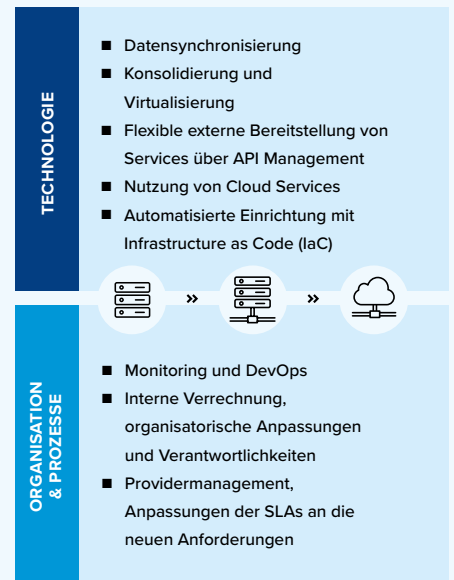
TECHNOLOGIE

- Datensynchronisierung
- Konsolidierung und Virtualisierung
- Flexible externe Bereitstellung von Services über API Management
- Nutzung von Cloud Services
- Automatisierte Einrichtung mit Infrastructure as Code (IaC)

»

»

ORGANISATION & PROZESSE

- Monitoring und DevOps
- Interne Verrechnung, organisatorische Anpassungen und Verantwortlichkeiten
- Providermanagement, Anpassungen der SLAs an die neuen Anforderungen